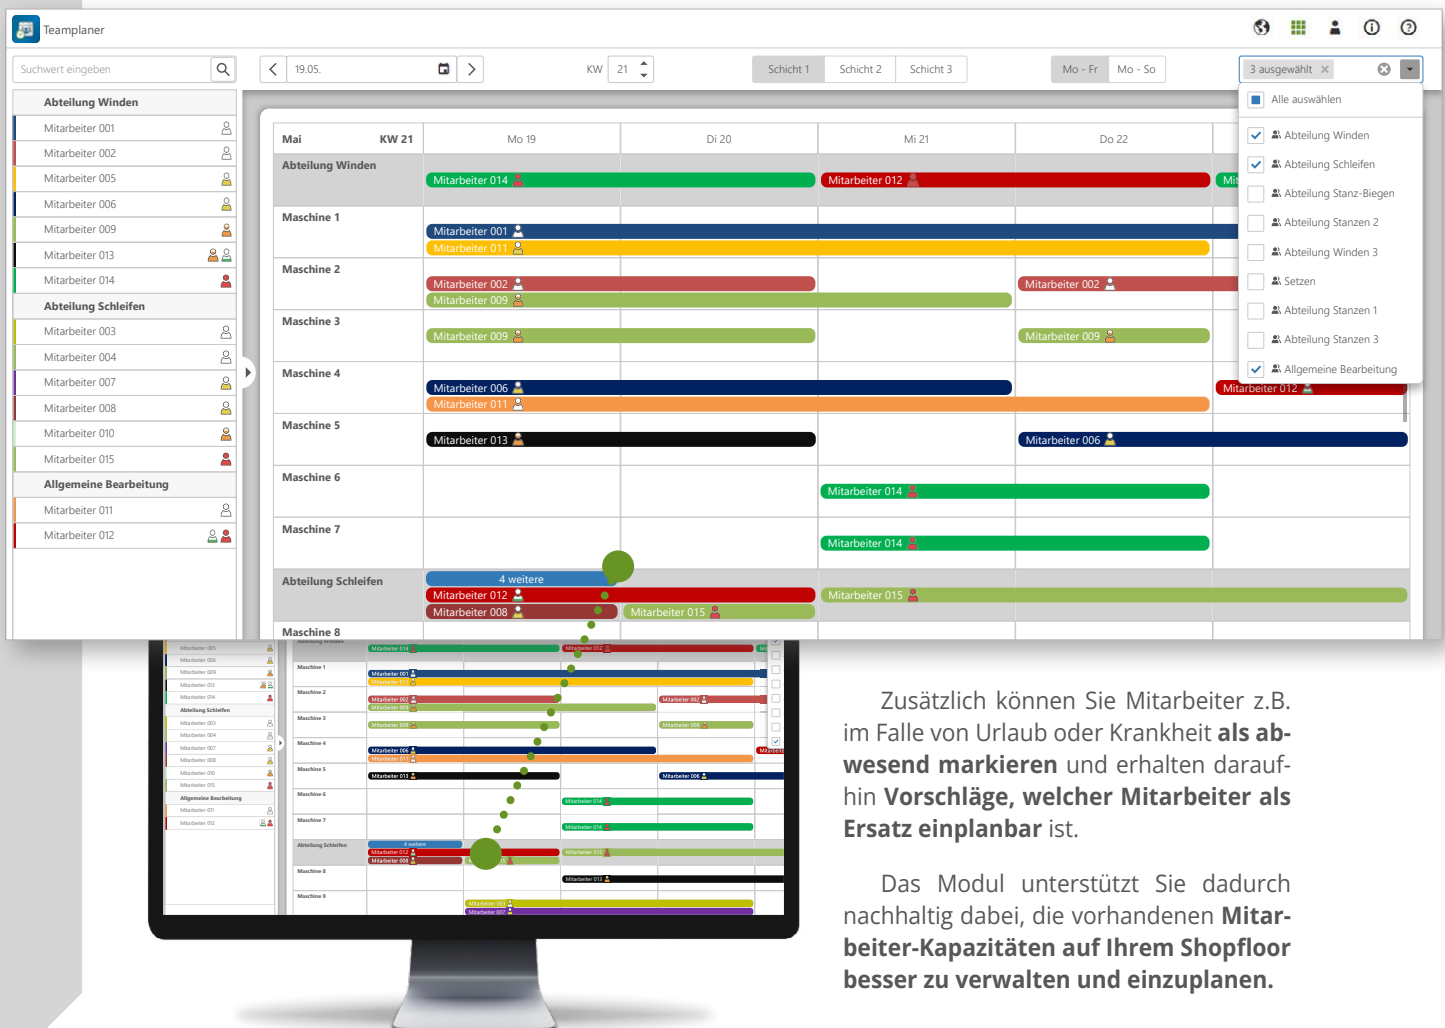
Teamplaner

Suchwort eingeben

19.05.

KW 21

Schicht 1 Schicht 2 Schicht 3

Mo - Fr Mo - So

3 ausgewählt

Abteilung Winden
Mitarbeiter 001
Mitarbeiter 002
Mitarbeiter 005
Mitarbeiter 006
Mitarbeiter 009
Mitarbeiter 013
Mitarbeiter 014
Abteilung Schleifen
Mitarbeiter 003
Mitarbeiter 004
Mitarbeiter 007
Mitarbeiter 008
Mitarbeiter 010
Mitarbeiter 015
Allgemeine Bearbeitung
Mitarbeiter 011
Mitarbeiter 012

| Mai KW 21 | Mo 19 | Di 20 | Mi 21 | Do 22 |
|---|---|---|---|---|
| Abteilung Winden | Mitarbeiter 014 | | Mitarbeiter 012 | |
| Maschine 1 | Mitarbeiter 001, Mitarbeiter 011 | | | |
| Maschine 2 | Mitarbeiter 002, Mitarbeiter 009 | | | Mitarbeiter 002 |
| Maschine 3 | Mitarbeiter 009 | | | Mitarbeiter 009 |
| Maschine 4 | Mitarbeiter 006, Mitarbeiter 011 | | | Mitarbeiter 012 |
| Maschine 5 | Mitarbeiter 013 | | | Mitarbeiter 006 |
| Maschine 6 | | | Mitarbeiter 014 | |
| Maschine 7 | | | Mitarbeiter 014 | |
| Abteilung Schleifen | 4 weitere, Mitarbeiter 012, Mitarbeiter 008 | Mitarbeiter 015 | Mitarbeiter 015 | |
| Maschine 8 | | | | |

Alle auswählen
Abteilung Winden
Abteilung Schleifen
Abteilung Stanz-Biegen
Abteilung Stanzen 2
Abteilung Winden 3
Setzen
Abteilung Stanzen 1
Abteilung Stanzen 3
Allgemeine Bearbeitung

Zusätzlich können Sie Mitarbeiter z.B. im Falle von Urlaub oder Krankheit **als abwesend markieren** und erhalten daraufhin **Vorschläge, welcher Mitarbeiter als Ersatz einplanbar** ist.

Das Modul unterstützt Sie dadurch nachhaltig dabei, die vorhandenen **Mitarbeiter-Kapazitäten auf Ihrem Shopfloor besser zu verwalten und einzuplanen.**